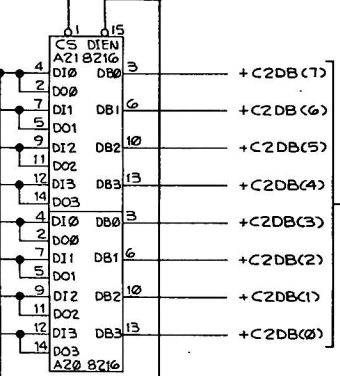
1 15
CS DIEN
A21 8216
4 DIØ DBØ 3
2 DOØ
7 DI1 DB1 6
5 DO1
9 DI2 DB2 10
11 DO2
12 DI3 DB3 13
14 DO3
4 DIØ DBØ 3
2 DOØ
7 DI1 DB1 6
5 DO1
9 DI2 DB2 10
11 DO2
12 DI3 DB3 13
14 DO3
A2Ø 8216

+C2DB(7)
+C2DB(6)
+C2DB(5)
+C2DB(4)
+C2DB(3)
+C2DB(2)
+C2DB(1)
+C2DB(Ø)